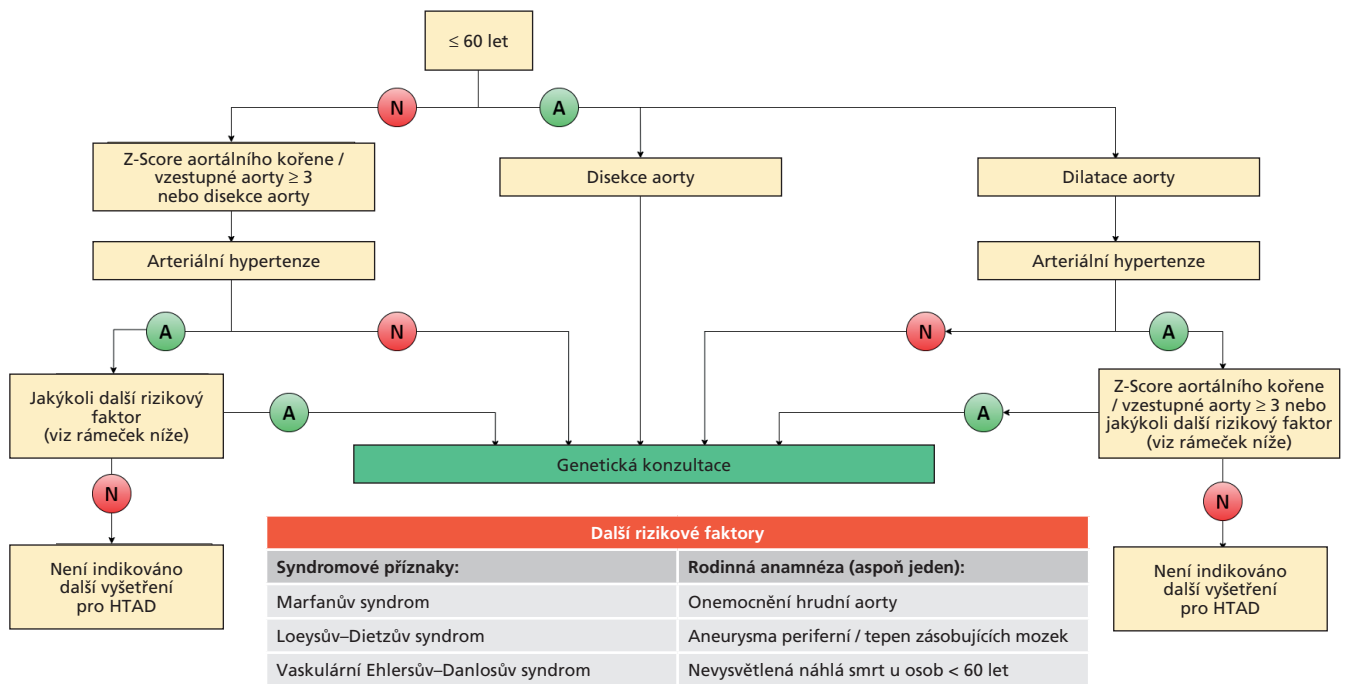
≤ 60 let

N

A

Z-Score aortálního kořene / vzestupné aorty ≥ 3 nebo disekce aorty

Disekce aorty

Dilatace aorty

Arteriální hypertenze

Arteriální hypertenze

A

N

N

A

Jakýkoli další rizikový faktor (viz rámeček níže)

A

Genetická konzultace

A

Z-Score aortálního kořene / vzestupné aorty ≥ 3 nebo jakýkoli další rizikový faktor (viz rámeček níže)

N

N

Není indikováno další vyšetření pro HTAD

Není indikováno další vyšetření pro HTAD

| Další rizikové faktory | |
|---|---|
| Syndromové příznaky: | Rodinná anamnéza (aspoň jeden): |
| Marfanův syndrom | Onemocnění hrudní aorty |
| Loeysův–Dietzův syndrom | Aneurysma periferní / tepen zásobujících mozek |
| Vaskulární Ehlersův–Danlosův syndrom | Nevysvětlená náhlá smrt u osob < 60 let |